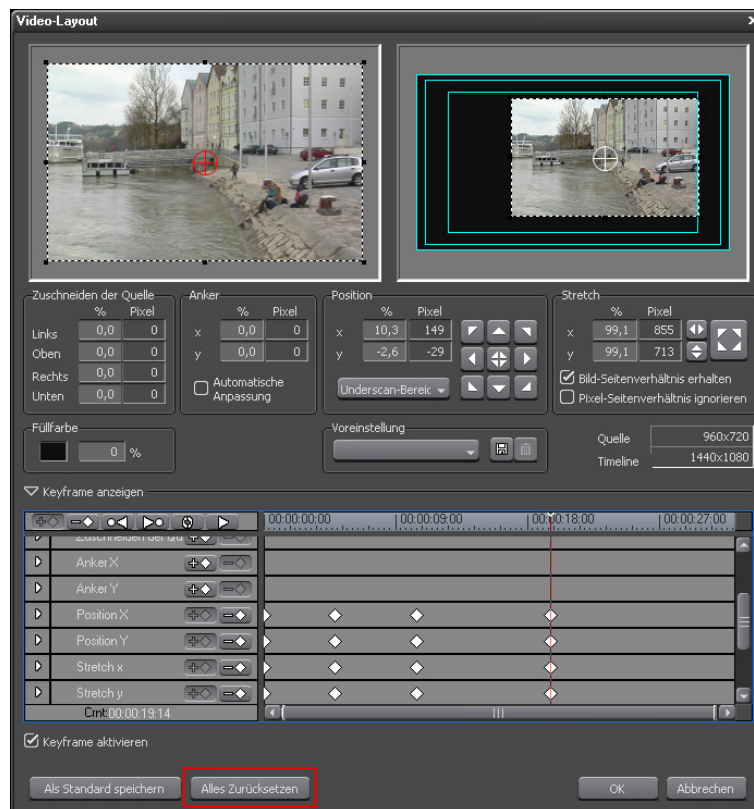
Video-Layout

Zuschneiden der Quelle

| | % | Pixel |
|---|---|---|
| Links | 0,0 | 0 |
| Oben | 0,0 | 0 |
| Rechts | 0,0 | 0 |
| Unten | 0,0 | 0 |

Anker

| | % | Pixel |
|---|---|---|
| x | 0,0 | 0 |
| y | 0,0 | 0 |

Automatische Anpassung

Position

| | % | Pixel |
|---|---|---|
| x | 10,3 | 149 |
| y | -2,6 | -29 |

Underscan-Bereic

Stretch

| | % | Pixel |
|---|---|---|
| x | 99,1 | 855 |
| y | 99,1 | 713 |

Bild-Seitenverhältnis erhalten
Pixel-Seitenverhältnis ignorieren

Füllfarbe
0 %

Voreinstellung

Quelle 960x720
Timeline 1440x1080

Keyframe anzeigen

00:00:00:00 00:00:09:00 00:00:18:00 00:00:27:00

Zuschneiden der Qu
Anker X
Anker Y
Position X
Position Y
Stretch x
Stretch y
Crnt 00:00:19:14

Keyframe aktivieren

Als Standard speichern
Alles Zurücksetzen
OK
Abbrechen